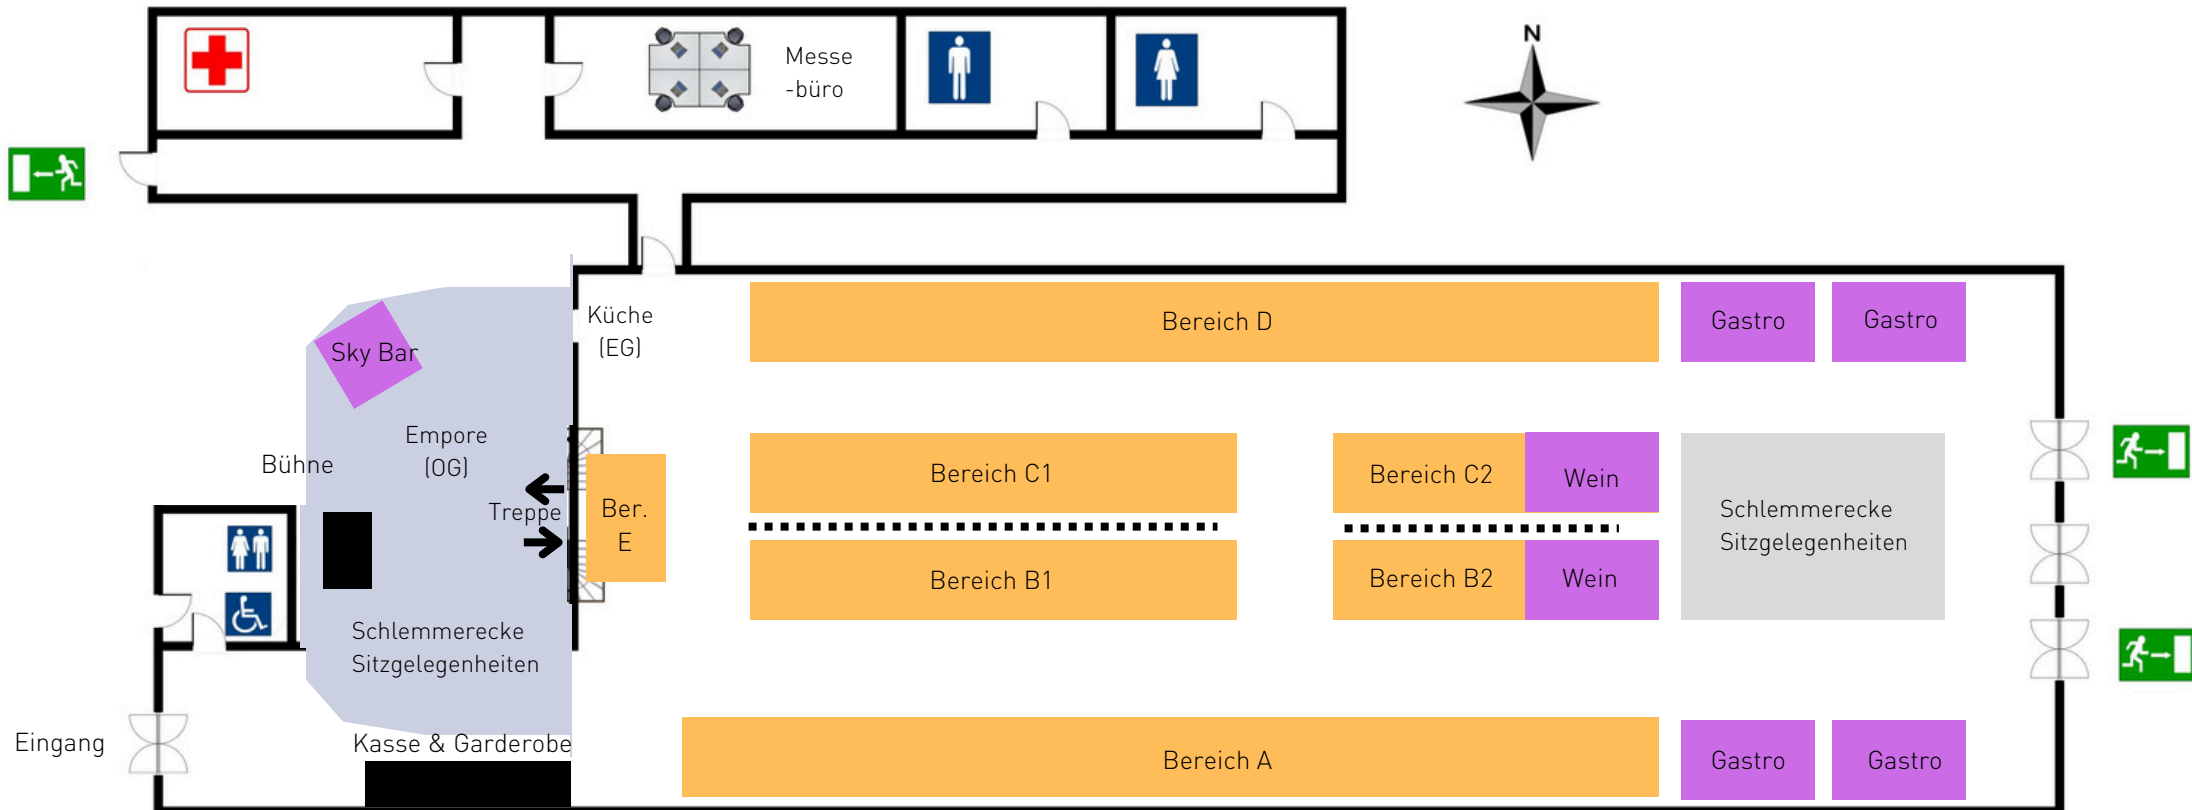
Messe
-büro

N

Küche
(EG)

Bereich D

Gastro

Gastro

Sky Bar

Empore
(OG)

Bühne

Treppe

Ber.
E

Bereich C1

Bereich C2

Wein

Schlemmerecke
Sitzgelegenheiten

Bereich B1

Bereich B2

Wein

Schlemmerecke
Sitzgelegenheiten

Eingang

Kasse & Garderobe

Bereich A

Gastro

Gastro